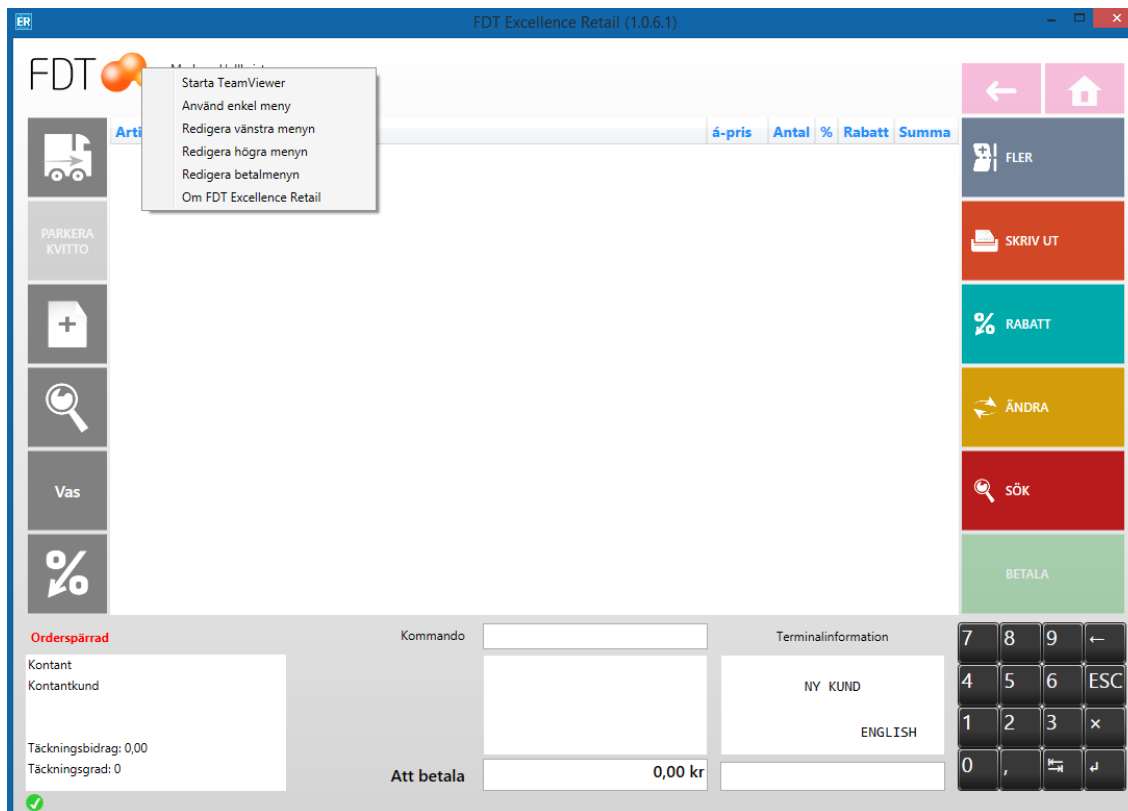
ER FDT Excellence Retail (1.0.6.1)

FDT

Starta TeamViewer
Använd enkel meny
Redigera vänstra menyn
Redigera högra menyn
Redigera betalmenyn
Om FDT Excellence Retail

| Arti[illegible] | á-pris | Antal | % | Rabatt | Summa |
|---|---|---|---|---|---|

PARKERA KVITTO

Vas

FLER

SKRIV UT

RABATT

ÄNDRA

SÖK

BETALA

Orderspärrad

Kontant
Kontantkund

Täckningsbidrag: 0,00
Täckningsgrad: 0

Kommando

Att betala

0,00 kr

Terminalinformation

NY KUND

ENGLISH

7 8 9 ←
4 5 6 ESC
1 2 3 ×
0 ,